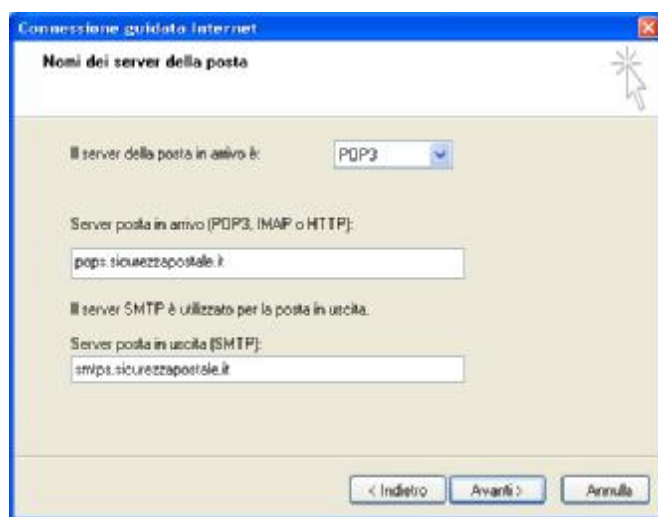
Connessione guidata Internet

Nomi dei server della posta

Il server della posta in arrivo è: POP3

Server posta in arrivo (POP3, IMAP o HTTP):

pops.sicurezzapostale.it

Il server SMTP è utilizzato per la posta in uscita.

Server posta in uscita (SMTP):

smtps.sicurezzapostale.it

< Indietro Avanti > Annulla